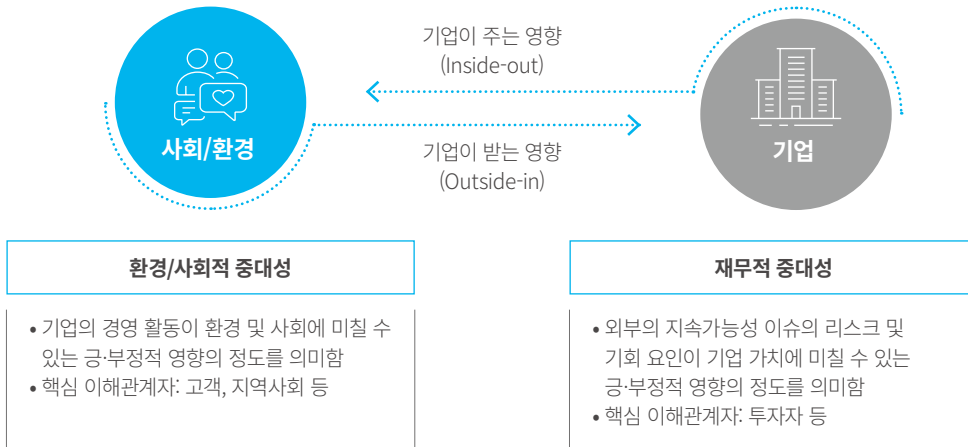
사회/환경

기업이 주는 영향
(Inside-out)

기업이 받는 영향
(Outside-in)

기업

환경/사회적 중대성

• 기업의 경영 활동이 환경 및 사회에 미칠 수 있는 긍·부정적 영향의 정도를 의미함
• 핵심 이해관계자: 고객, 지역사회 등

재무적 중대성

• 외부의 지속가능성 이슈의 리스크 및 기회 요인이 기업 가치에 미칠 수 있는 긍·부정적 영향의 정도를 의미함
• 핵심 이해관계자: 투자자 등